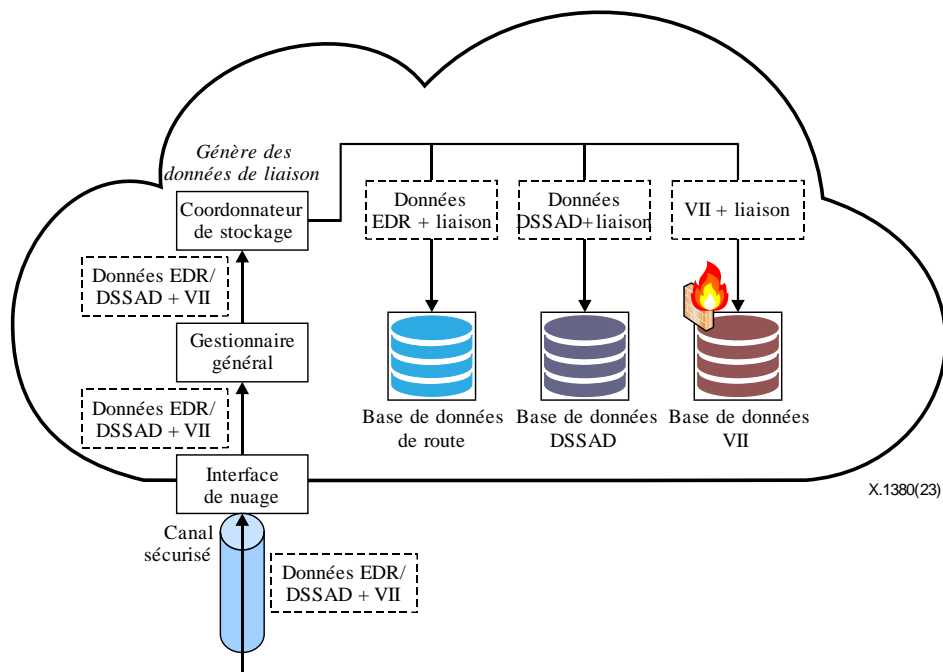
Génère des données de liaison

Coordonnateur de stockage

Données EDR + liaison

Données DSSAD+liaison

VII + liaison

Données EDR/ DSSAD + VII

Gestionnaire général

Base de données de route

Base de données DSSAD

Base de données VII

Données EDR/ DSSAD + VII

Interface de nuage

X.1380(23)

Canal sécurisé

Données EDR/ DSSAD + VII